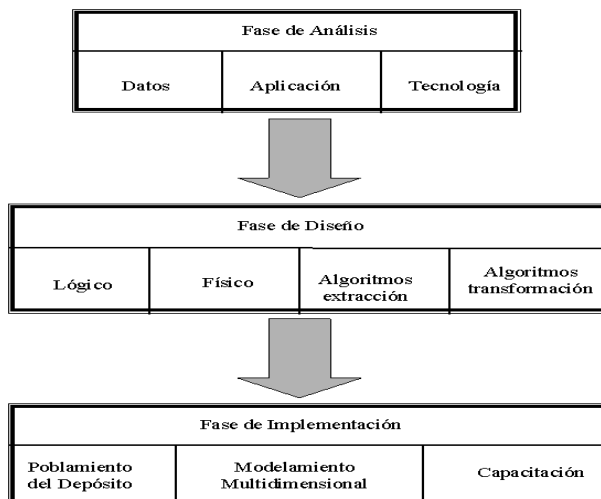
Fase de Análisis

Datos

Aplicación

Tecnología

Fase de Diseño

Lógico

Físico

Algoritmos extracción

Algoritmos transformación

Fase de Implementación

Poblamiento del Depósito

Modelamiento Multidimensional

Capacitación